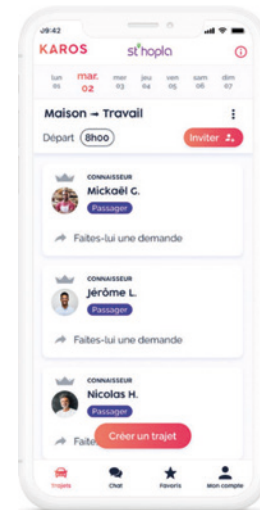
09:42

KAROS st'hopla

lun 01
mar. 02
mer 03
jeu 04
ven 05
sam 06
dim 07

Maison → Travail

Départ 8h00

Inviter

CONNAISSEUR
Mickaël G.
Passager

Faites-lui une demande

CONNAISSEUR
Jérôme L.
Passager

Faites-lui une demande

CONNAISSEUR
Nicolas H.
Passager

Créer un trajet

Trajets
Chat
Favoris
Mon compte